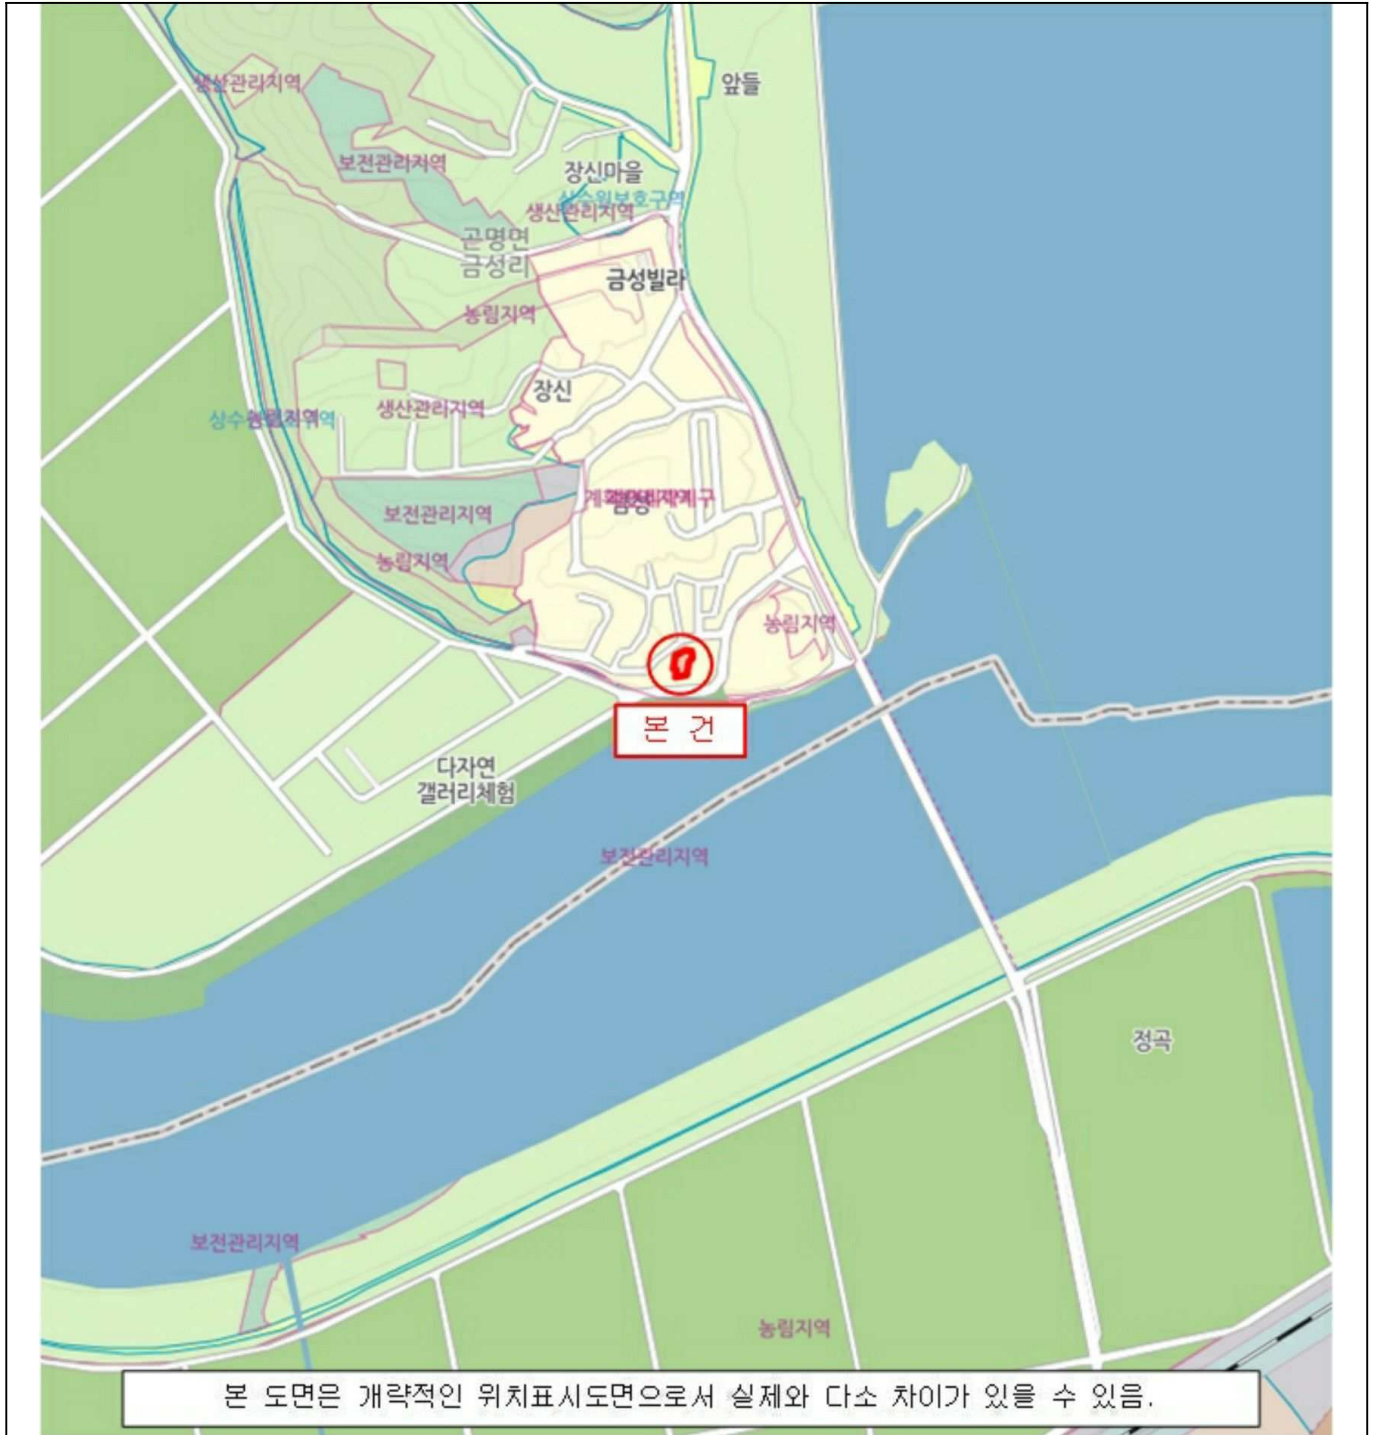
생산관리지역

앞들

보전관리지역

장신마을

상수원보호구역

생산관리지역

곤명면
금성리

금성빌라

농림지역

장신

상수원농림지역

생산관리지역

보전관리지역

계획관리지역

농림지역

농림지역

본 건

다자연
갤러리체험

보전관리지역

정곡

보전관리지역

농림지역

본 도면은 개략적인 위치표시도면으로서 실제와 다소 차이가 있을 수 있음.